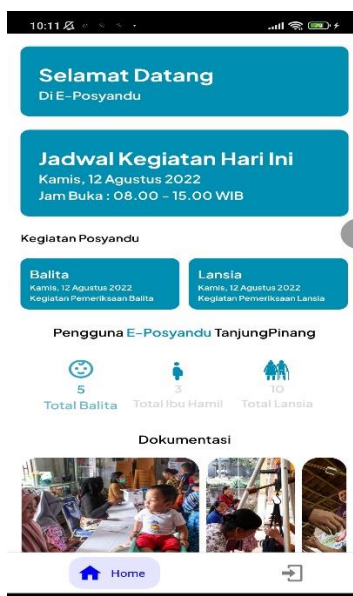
10:11

Selamat Datang
Di E-Posyandu

Jadwal Kegiatan Hari Ini
Kamis, 12 Agustus 2022
Jam Buka : 08.00 - 15.00 WIB

Kegiatan Posyandu

Balita
Kamis, 12 Agustus 2022
Kegiatan Pemeriksaan Balita

Lansia
Kamis, 12 Agustus 2022
Kegiatan Pemeriksaan Lansia

Pengguna E-Posyandu TanjungPinang

5
Total Balita

3
Total Ibu Hamil

10
Total Lansia

Dokumentasi

Home